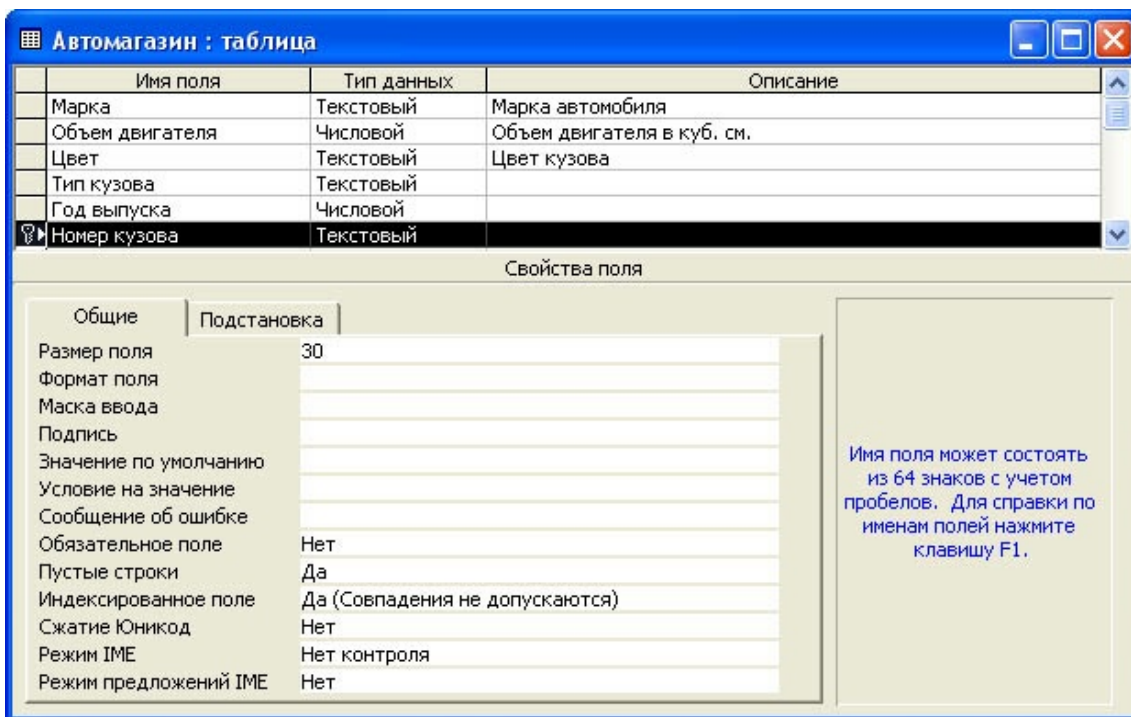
Автомагазин : таблица

| Имя поля | Тип данных | Описание |
|---|---|---|
| Марка | Текстовый | Марка автомобиля |
| Объем двигателя | Числовой | Объем двигателя в куб. см. |
| Цвет | Текстовый | Цвет кузова |
| Тип кузова | Текстовый | |
| Год выпуска | Числовой | |
| Номер кузова | Текстовый | |

Свойства поля

Общие | Подстановка

| | |
|---|---|
| Размер поля | 30 |
| Формат поля | |
| Маска ввода | |
| Подпись | |
| Значение по умолчанию | |
| Условие на значение | |
| Сообщение об ошибке | |
| Обязательное поле | Нет |
| Пустые строки | Да |
| Индексированное поле | Да (Совпадения не допускаются) |
| Сжатие Юникод | Нет |
| Режим IME | Нет контроля |
| Режим предложений IME | Нет |

Имя поля может состоять из 64 знаков с учетом пробелов. Для справки по именам полей нажмите клавишу F1.